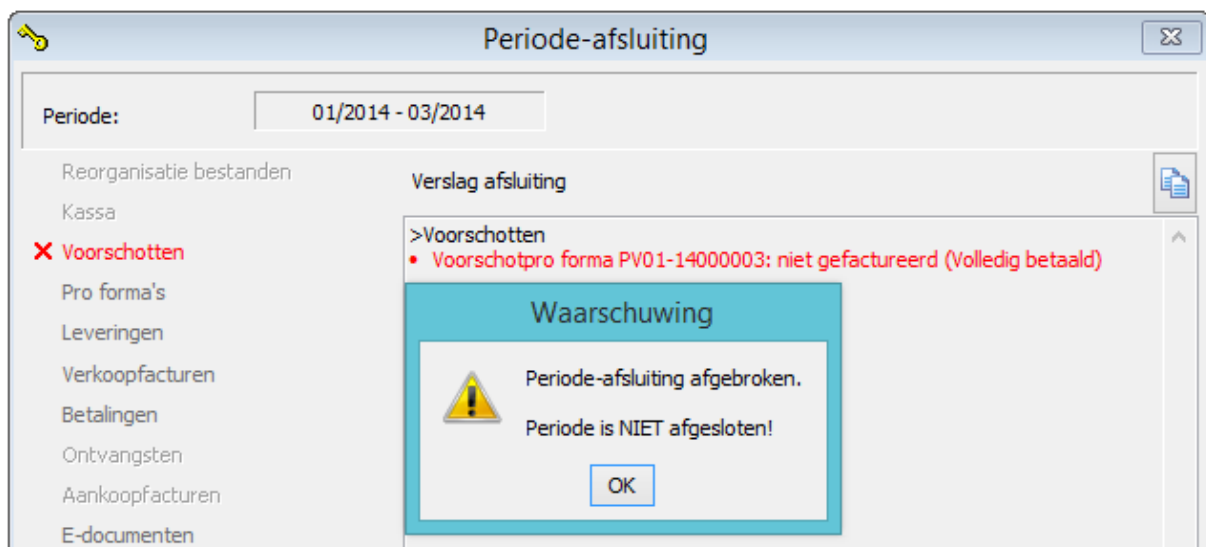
Periode-afsluiting

Periode: 01/2014 - 03/2014

Reorganisatie bestanden
Kassa
Voorschotten
Pro forma's
Leveringen
Verkoopfacturen
Betalingen
Ontvangsten
Aankoopfacturen
E-documenten

Verslag afsluiting

>Voorschotten
• Voorschotpro forma PV01-14000003: niet gefactureerd (Volledig betaald)

Waarschuwing

Periode-afsluiting afgebroken.

Periode is NIET afgesloten!

OK